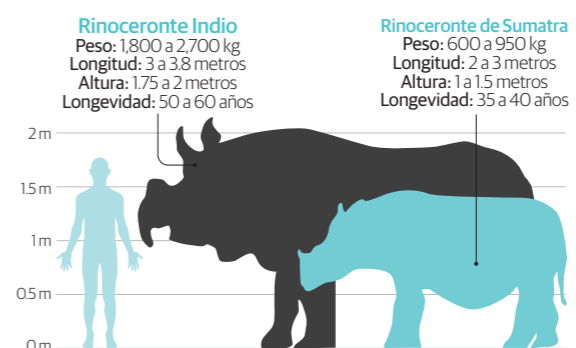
Rinoceronte Indio
Peso: 1,800 a 2,700 kg
Longitud: 3 a 3.8 metros
Altura: 1.75 a 2 metros
Longevidad: 50 a 60 años

Rinoceronte de Sumatra
Peso: 600 a 950 kg
Longitud: 2 a 3 metros
Altura: 1 a 1.5 metros
Longevidad: 35 a 40 años

2 m
1.5 m
1 m
0.5 m
0 m